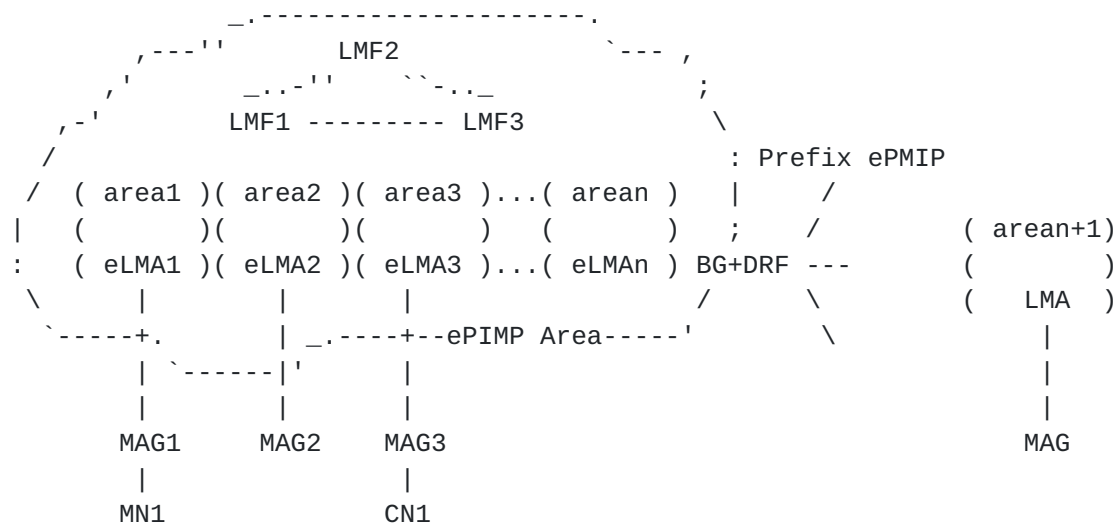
LMF2

LMF1 --------- LMF3

: Prefix ePMIP

( area1 )( area2 )( area3 )...( arean )

( )( )( ) ( )

( arean+1)

( eLMA1 )( eLMA2 )( eLMA3 )...( eLMAn ) BG+DRF ---

( )

( LMA )

ePIMP Area

MAG1 MAG2 MAG3

MAG

MN1 CN1